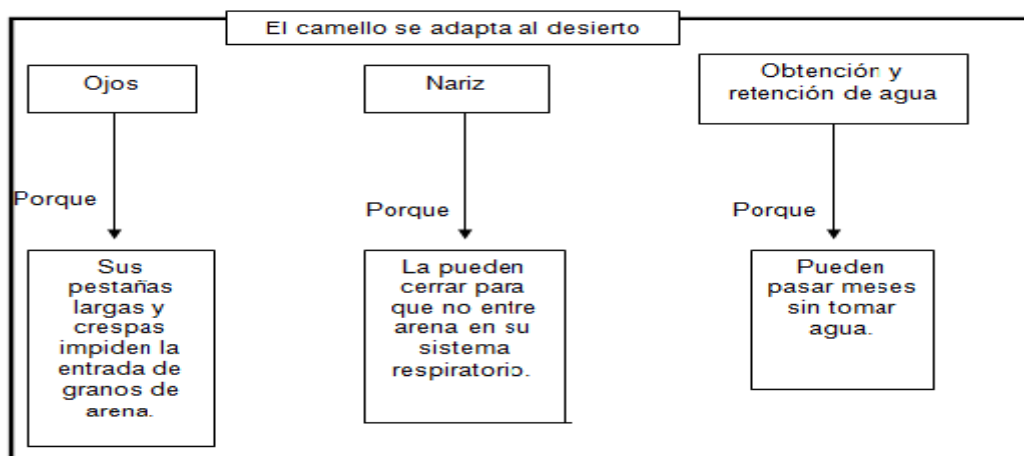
El camello se adapta al desierto

Ojos

Porque

Sus pestañas largas y crespas impiden la entrada de granos de arena.

Nariz

Porque

La pueden cerrar para que no entre arena en su sistema respiratorio.

Obtención y retención de agua

Porque

Pueden pasar meses sin tomar agua.